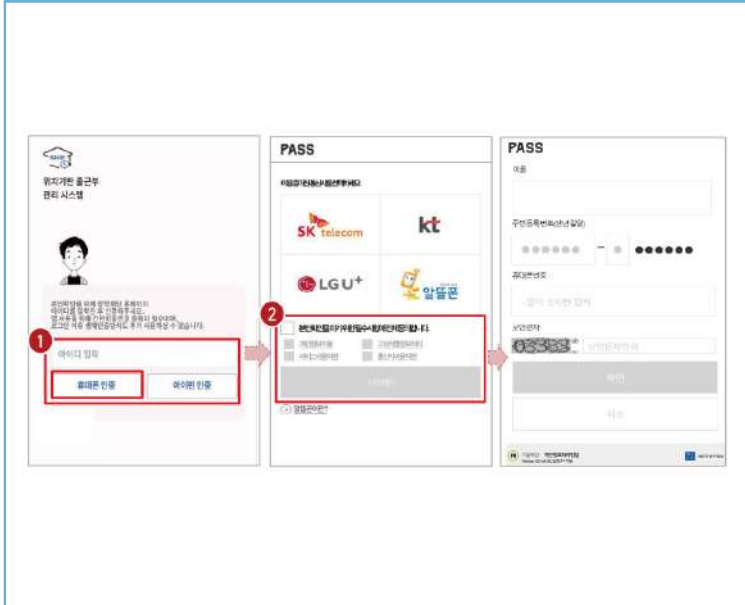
위치기반 출근부 관리 시스템

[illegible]

1

아이디 입력

휴대폰 인증

아이핀 인증

PASS

이용중인 통신사를 선택해 주세요

SK telecom

kt

LG U+

알뜰폰

2

본인확인 이용약관 필수사항에 동의합니다.

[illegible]

다음

알뜰폰 안내

PASS

이름

주민등록번호 (생년월일)

●●●●●● - ● ●●●●●●

휴대폰번호

보안문자

03363

확인

취소